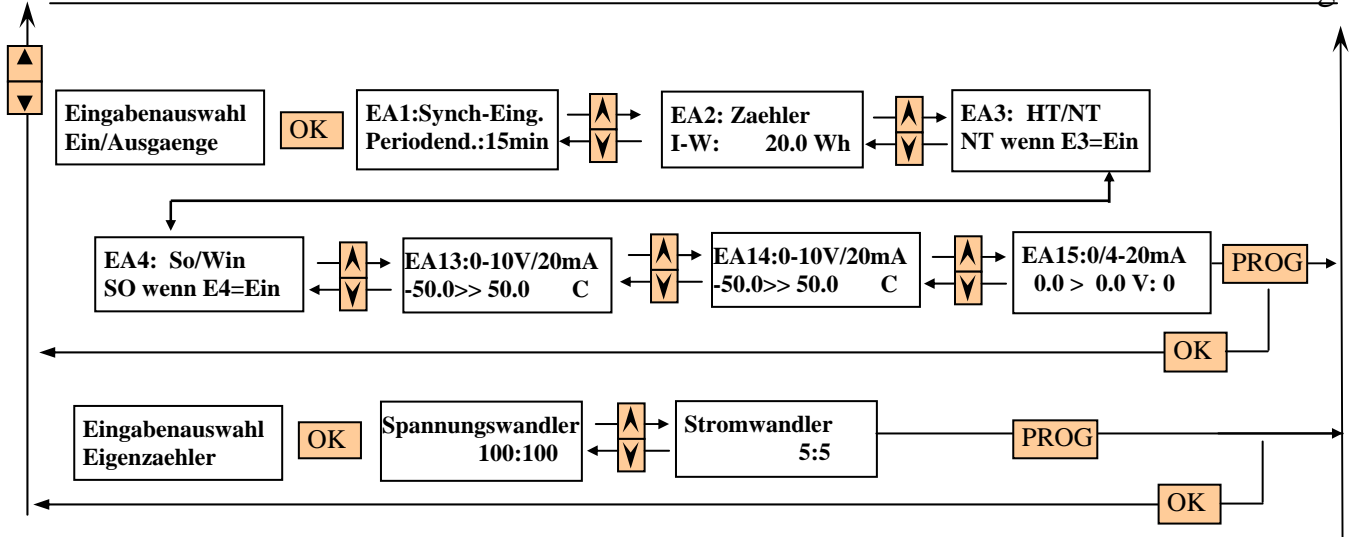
Eingabenauswahl Ein/Ausgaenge

OK

EA1:Synch-Eing. Periodend.:15min

EA2: Zaehler I-W: 20.0 Wh

EA3: HT/NT NT wenn E3=Ein

EA4: So/Win SO wenn E4=Ein

EA13:0-10V/20mA -50.0>> 50.0 C

EA14:0-10V/20mA -50.0>> 50.0 C

EA15:0/4-20mA 0.0 > 0.0 V: 0

PROG

OK

Eingabenauswahl Eigenzaehler

OK

Spannungswandler 100:100

Stromwandler 5:5

PROG

OK